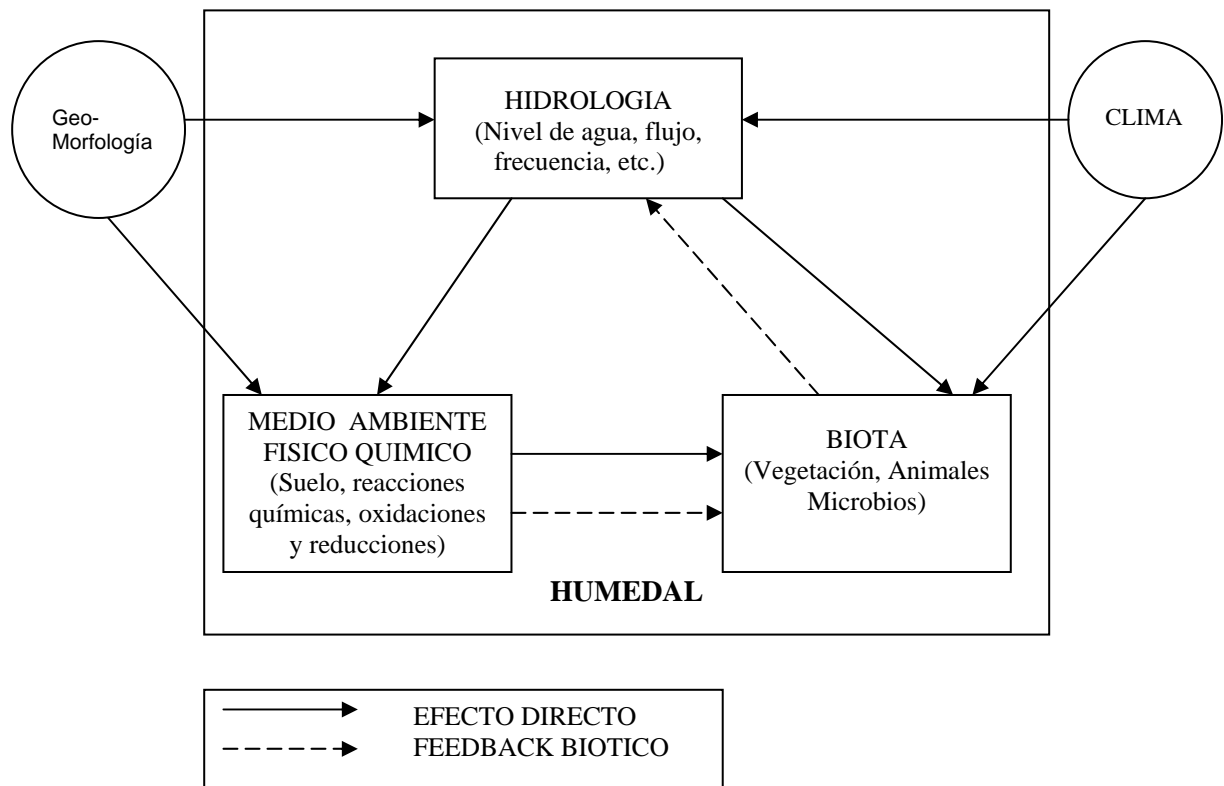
Geo-Morfología

HIDROLOGIA
(Nivel de agua, flujo, frecuencia, etc.)

CLIMA

MEDIO AMBIENTE FISICO QUIMICO
(Suelo, reacciones químicas, oxidaciones y reducciones)

BIOTA
(Vegetación, Animales Microbios)

HUMEDAL

EFECTO DIRECTO
FEEDBACK BIOTICO